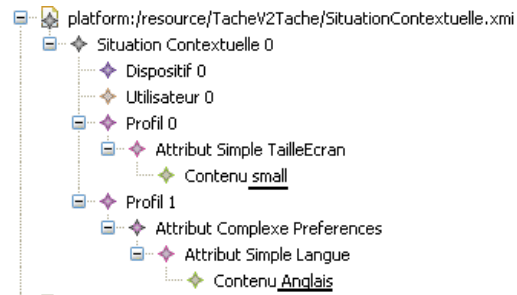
platform:/resource/TacheV2Tache/SituationContextuelle.xmi
Situation Contextuelle 0
Dispositif 0
Utilisateur 0
Profil 0
Attribut Simple TailleEcran
Contenu small
Profil 1
Attribut Complexe Preferences
Attribut Simple Langue
Contenu Anglais